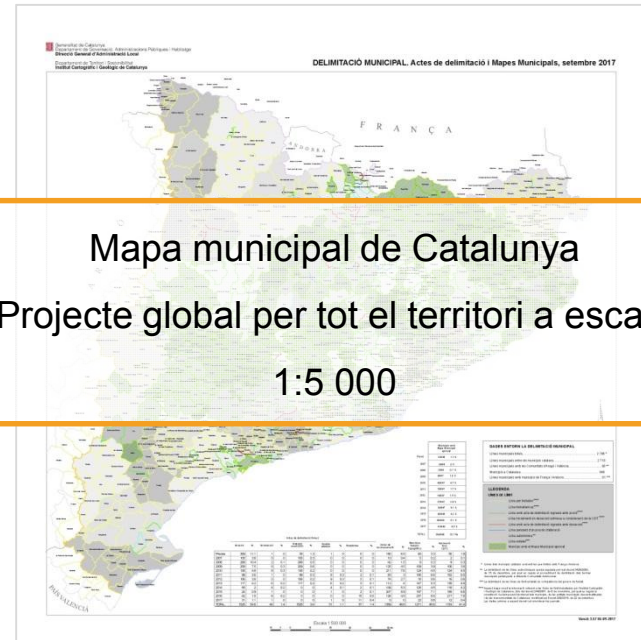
Generalitat de Catalunya
Departament de Governació, Administracions Públiques i Habitatge
Direcció General d'Administració Local

Departament de Territori i Sostenibilitat
Institut Cartogràfic i Geològic de Catalunya

DELIMITACIÓ MUNICIPAL. Actes de delimitació i Mapes Municipals, setembre 2017

F R A N Ç A

ANDORRA

Mapa municipal de Catalunya

Projecte global per tot el territori a esca

1:5 000

DADES SOBRE LA DELIMITACIÓ MUNICIPAL

LLEGENDA

LÍNIES DE LÍMIT

PAÍS VALENCIÀ

Escala 1:500 000